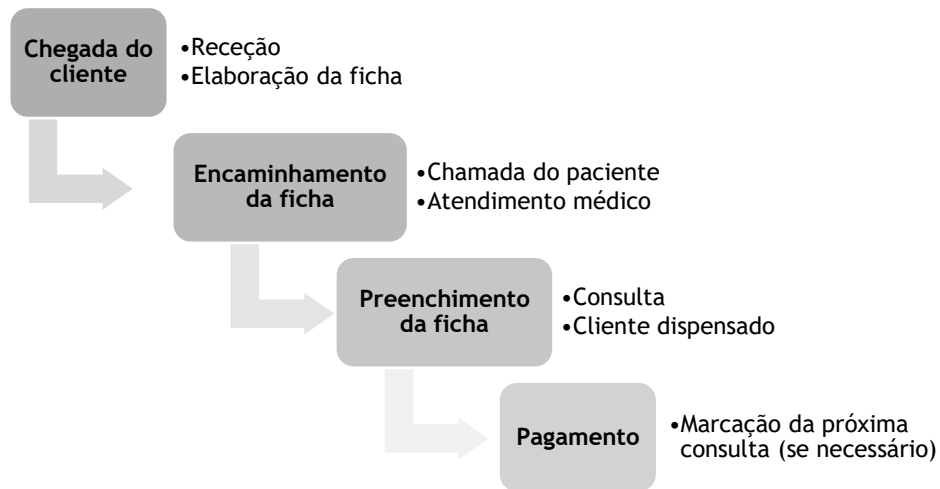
Chegada do cliente

•Receção
•Elaboração da ficha

Encaminhamento da ficha

•Chamada do paciente
•Atendimento médico

Preenchimento da ficha

•Consulta
•Cliente dispensado

Pagamento

•Marcação da próxima consulta (se necessário)